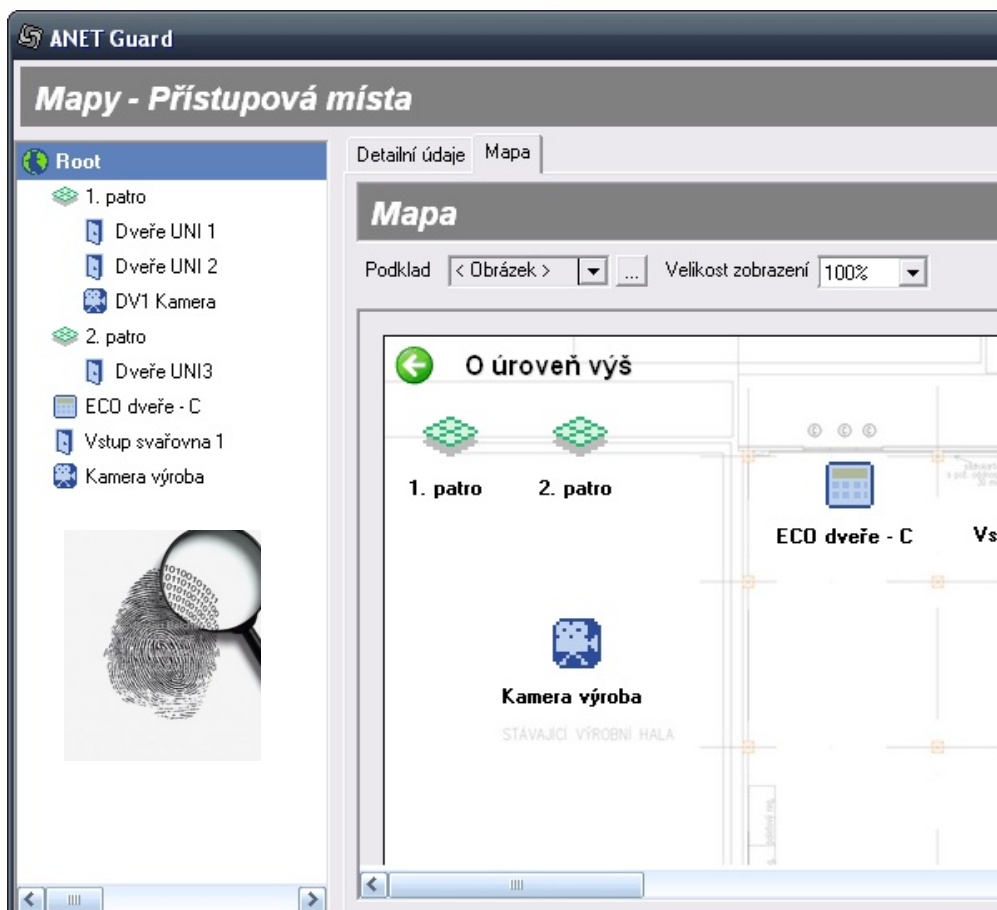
ANET Guard

Mapy - Přístupová místa

Root
1. patro
Dveře UNI 1
Dveře UNI 2
DV1 Kamera
2. patro
Dveře UNI3
ECO dveře - C
Vstup svařovna 1
Kamera výroba

Detailní údaje | Mapa

Mapa

Podklad < Obrázek > ... Velikost zobrazení 100%

O úroveň výš

1. patro
2. patro
ECO dveře - C
Vs
Kamera výroba
STÁVAJÍCÍ VÝROBNÍ HALA